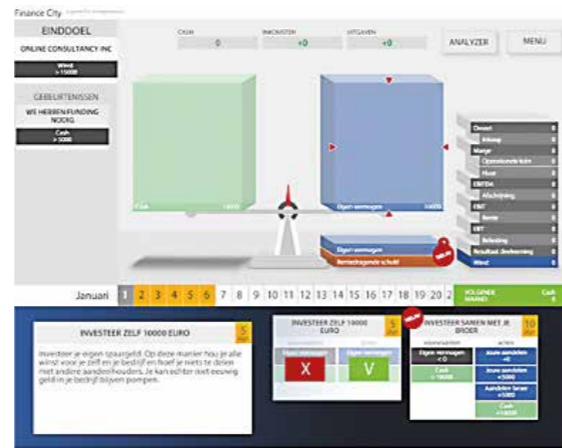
Finance City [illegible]

EINDDOEL
ONLINE CONSULTANCY INC
Winst > 15000

GEBEURTENISSEN
WE HEBBEN FUNDING NODIG
Cash > 5000

CASH 0
INKOMSTEN +0
UITGAVEN +0

ANALYZER
MENU

Cash 10000
Eigen vermogen 10000

Omzet 0
Inkoop 0
Marge 0
Operationele kost 0
Huur 0
EBITDA 0
Afschrijving 0
EBIT 0
Rente 0
EBT 0
Belasting 0
Resultaat deelneming 0
Winst 0

Eigen vermogen
Rentedragende schuld
NIEUW

Januari 1 2 3 4 5 6 7 8 9 10 11 12 13 14 15 16 17 18 19 20 2
VOLGENDE MAAND
Cash 0

INVESTEER ZELF 10000 EURO
5 pnt
Investeer je eigen spaargeld. Op deze manier hou je alle winst voor je zelf en je bedrijf en hoef je niets te delen met andere aandeelhouders. Je kan echter niet eeuwig geld in je bedrijf blijven pompen.

INVESTEER ZELF 10000 EURO
5 pnt
X
V

NIEUW
INVESTEER SAMEN MET JE BROER
10 pnt
Eigen vermogen < 0
Cash + 10000
Jouw aandelen +0
Jouw aandelen +5000
Aandelen broer +5000
Cash +10000